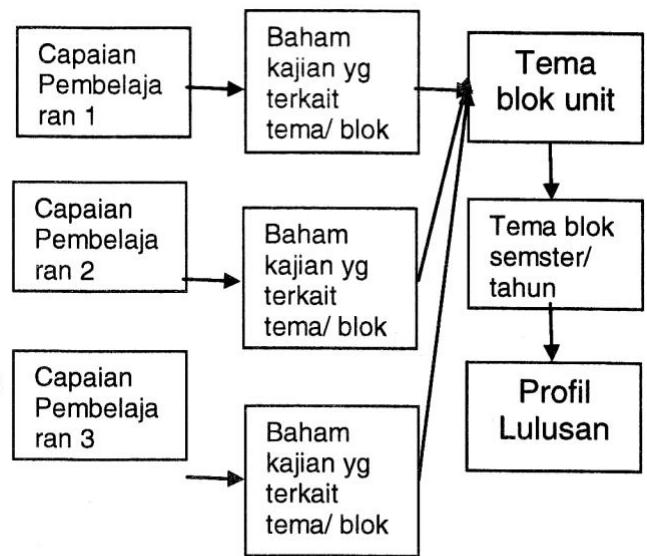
Capaian Pembelajaran 1

Baham kajian yg terkait tema/ blok

Tema blok unit

Capaian Pembelajaran 2

Baham kajian yg terkait tema/ blok

Tema blok semster/ tahun

Capaian Pembelajaran 3

Baham kajian yg terkait tema/ blok

Profil Lulusan